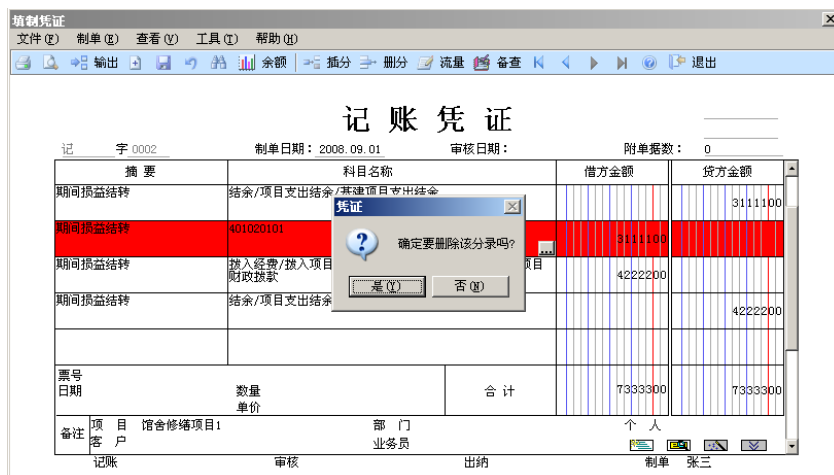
填制凭证

文件(F) 制单(E) 查看(V) 工具(T) 帮助(H)

输出 余额 插分 删分 流量 备查 退出

记 账 凭 证

记 字 0002 制单日期：2008.09.01 审核日期： 附单据数： 0

| 摘 要 | 科目名称 | 借方金额 | 贷方金额 |
|---|---|---|---|
| 期间损益结转 | 结余/项目支出结余/基建项目支出结余 | | 3111100 |
| 期间损益结转 | 401020101 | 3111100 | |
| 期间损益结转 | 拨入经费/拨入项目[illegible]项目 财政拨款 | 4222200 | |
| 期间损益结转 | 结余/项目支出结余 | | 4222200 |
| | | | |
| 票号 日期 | 数量 单价 合 计 | 7333300 | 7333300 |

凭证

确定要删除该分录吗?

是(Y) 否(N)

备注 项 目 馆舍修缮项目1 部 门 个 人
客 户 业务员

记账 审核 出纳 制单 张三